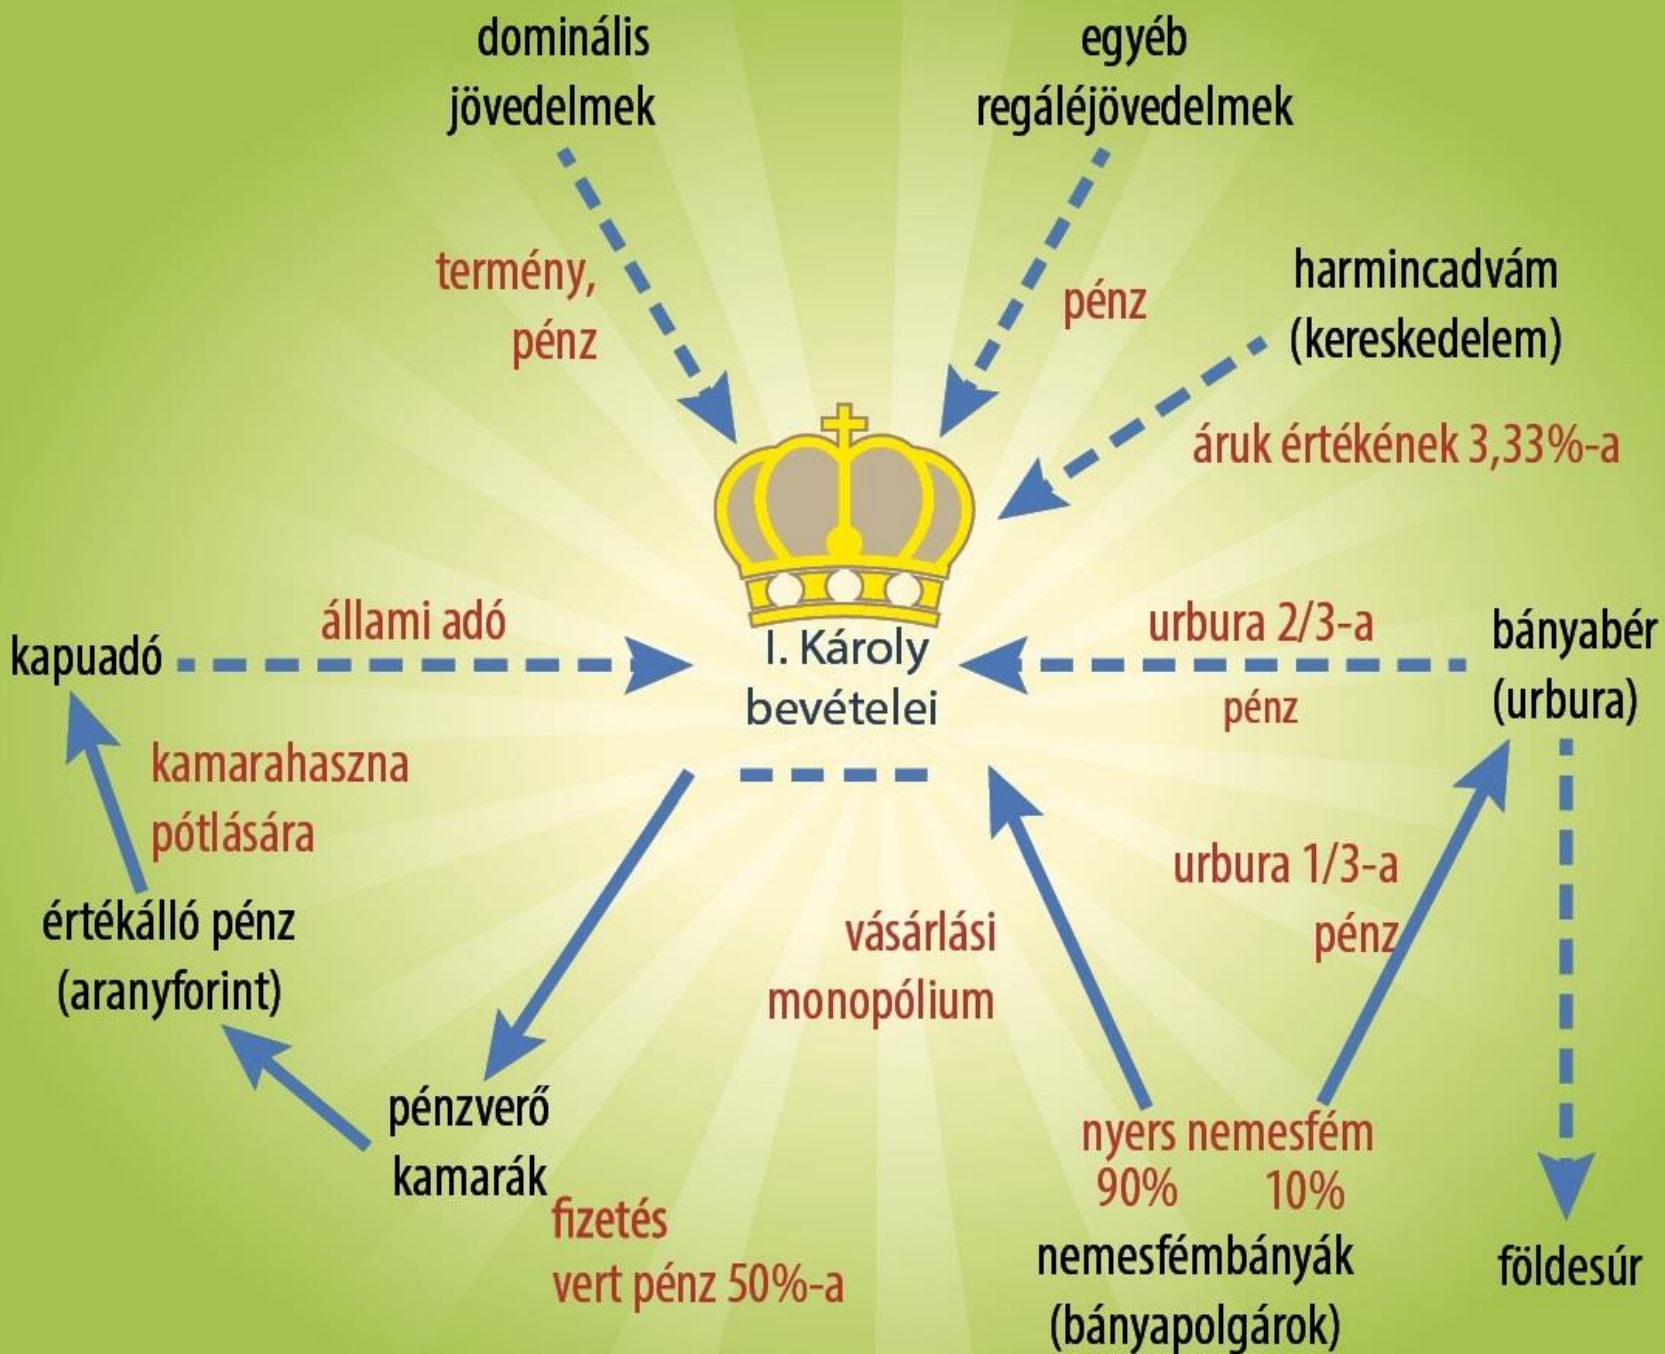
dominális jövedelmek

egyéb regáléjövedelmek

termény, pénz

pénz

harmincadvám (kereskedelem)

áruk értékének 3,33%-a

I. Károly bevételei

állami adó

kapuadó

urbura 2/3-a

pénz

bányabér (urbura)

kamarahaszna pótlására

értékálló pénz (aranyforint)

urbura 1/3-a

pénz

vásárlási monopólium

pénzverő kamarák

fizetés

vert pénz 50%-a

nyers nemesfém

90%

10%

nemesfémbányák (bányapolgárok)

földesúr